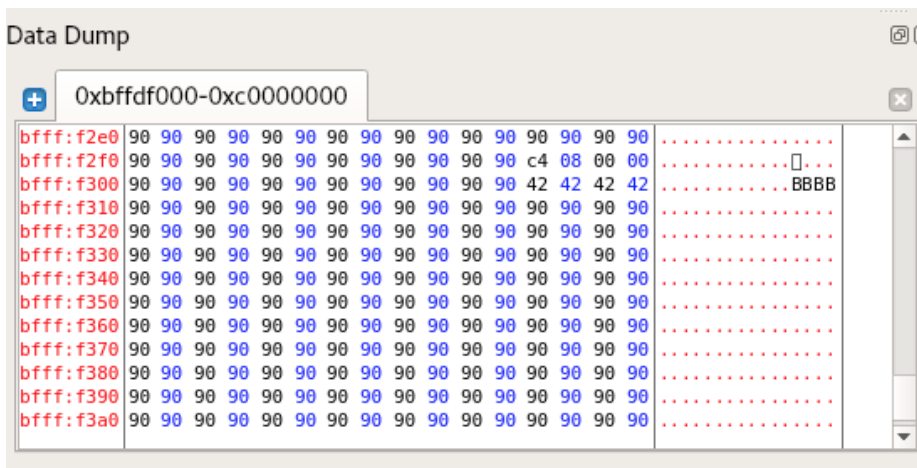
Data Dump

0xbffdf000-0xc0000000

| | | |
|---|---|---|
| bfff:f2e0 | 90 90 90 90 90 90 90 90 90 90 90 90 90 90 90 90 | ................ |
| bfff:f2f0 | 90 90 90 90 90 90 90 90 90 90 90 90 c4 08 00 00 | ............□... |
| bfff:f300 | 90 90 90 90 90 90 90 90 90 90 90 90 42 42 42 42 | ............BBBB |
| bfff:f310 | 90 90 90 90 90 90 90 90 90 90 90 90 90 90 90 90 | ................ |
| bfff:f320 | 90 90 90 90 90 90 90 90 90 90 90 90 90 90 90 90 | ................ |
| bfff:f330 | 90 90 90 90 90 90 90 90 90 90 90 90 90 90 90 90 | ................ |
| bfff:f340 | 90 90 90 90 90 90 90 90 90 90 90 90 90 90 90 90 | ................ |
| bfff:f350 | 90 90 90 90 90 90 90 90 90 90 90 90 90 90 90 90 | ................ |
| bfff:f360 | 90 90 90 90 90 90 90 90 90 90 90 90 90 90 90 90 | ................ |
| bfff:f370 | 90 90 90 90 90 90 90 90 90 90 90 90 90 90 90 90 | ................ |
| bfff:f380 | 90 90 90 90 90 90 90 90 90 90 90 90 90 90 90 90 | ................ |
| bfff:f390 | 90 90 90 90 90 90 90 90 90 90 90 90 90 90 90 90 | ................ |
| bfff:f3a0 | 90 90 90 90 90 90 90 90 90 90 90 90 90 90 90 90 | ................ |